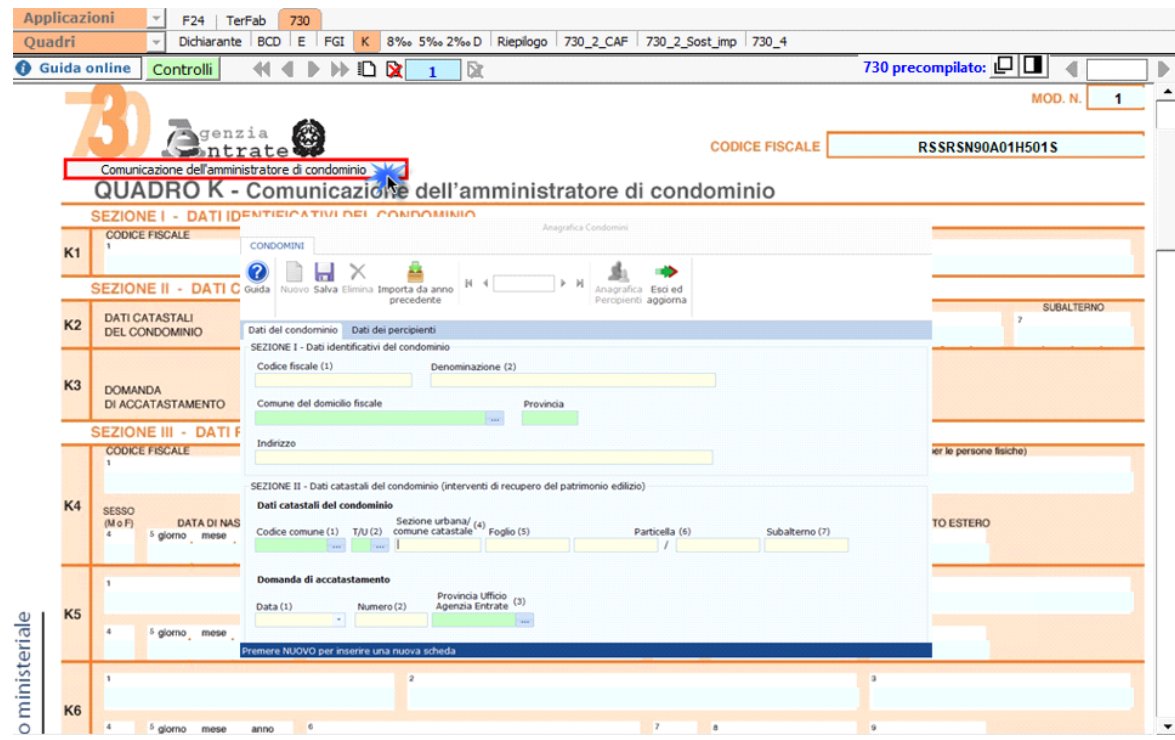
Applicazioni | F24 | TerFab | 730
Quadri | Dichiarante | BCD | E | FGI | K | 8‰ 5‰ 2‰ D | Riepilogo | 730_2_CAF | 730_2_Sost_imp | 730_4
Guida online | Controlli | 1 | 730 precompilato:

730 Agenzia Entrate
MOD. N. 1
CODICE FISCALE RSSRSN90A01H501S
Comunicazione dell'amministratore di condominio
QUADRO K - Comunicazione dell'amministratore di condominio
SEZIONE I - DATI IDENTIFICATIVI DEL CONDOMINIO
K1 CODICE FISCALE 1
SEZIONE II - DATI C
K2 DATI CATASTALI DEL CONDOMINIO
SUBALTERNO 7
K3 DOMANDA DI ACCATASTAMENTO
SEZIONE III - DATI F
K4 CODICE FISCALE 1
per le persone fisiche)
SESSO (M o F) 4
DATA DI NAS 5 giorno mese
TO ESTERO
K5 1
4 5 giorno mese
K6 1 2 3
4 5 giorno mese anno 6 7 8 9
o ministeriale

Anagrafica Condomini
CONDOMINI
Guida | Nuovo | Salva | Elimina | Importa da anno precedente | Anagrafica Percipienti | Esci ed aggiorna
Dati del condominio | Dati dei percipienti
SEZIONE I - Dati identificativi del condominio
Codice fiscale (1)
Denominazione (2)
Comune del domicilio fiscale
Provincia
Indirizzo
SEZIONE II - Dati catastali del condominio (interventi di recupero del patrimonio edilizio)
Dati catastali del condominio
Codice comune (1) T/U (2) Sezione urbana/ comune catastale (4) Foglio (5) Particella (6) Subalterno (7)
/
Domanda di accatastamento
Data (1) Numero (2) Provincia Ufficio Agenzia Entrate (3)
Premere NUOVO per inserire una nuova scheda